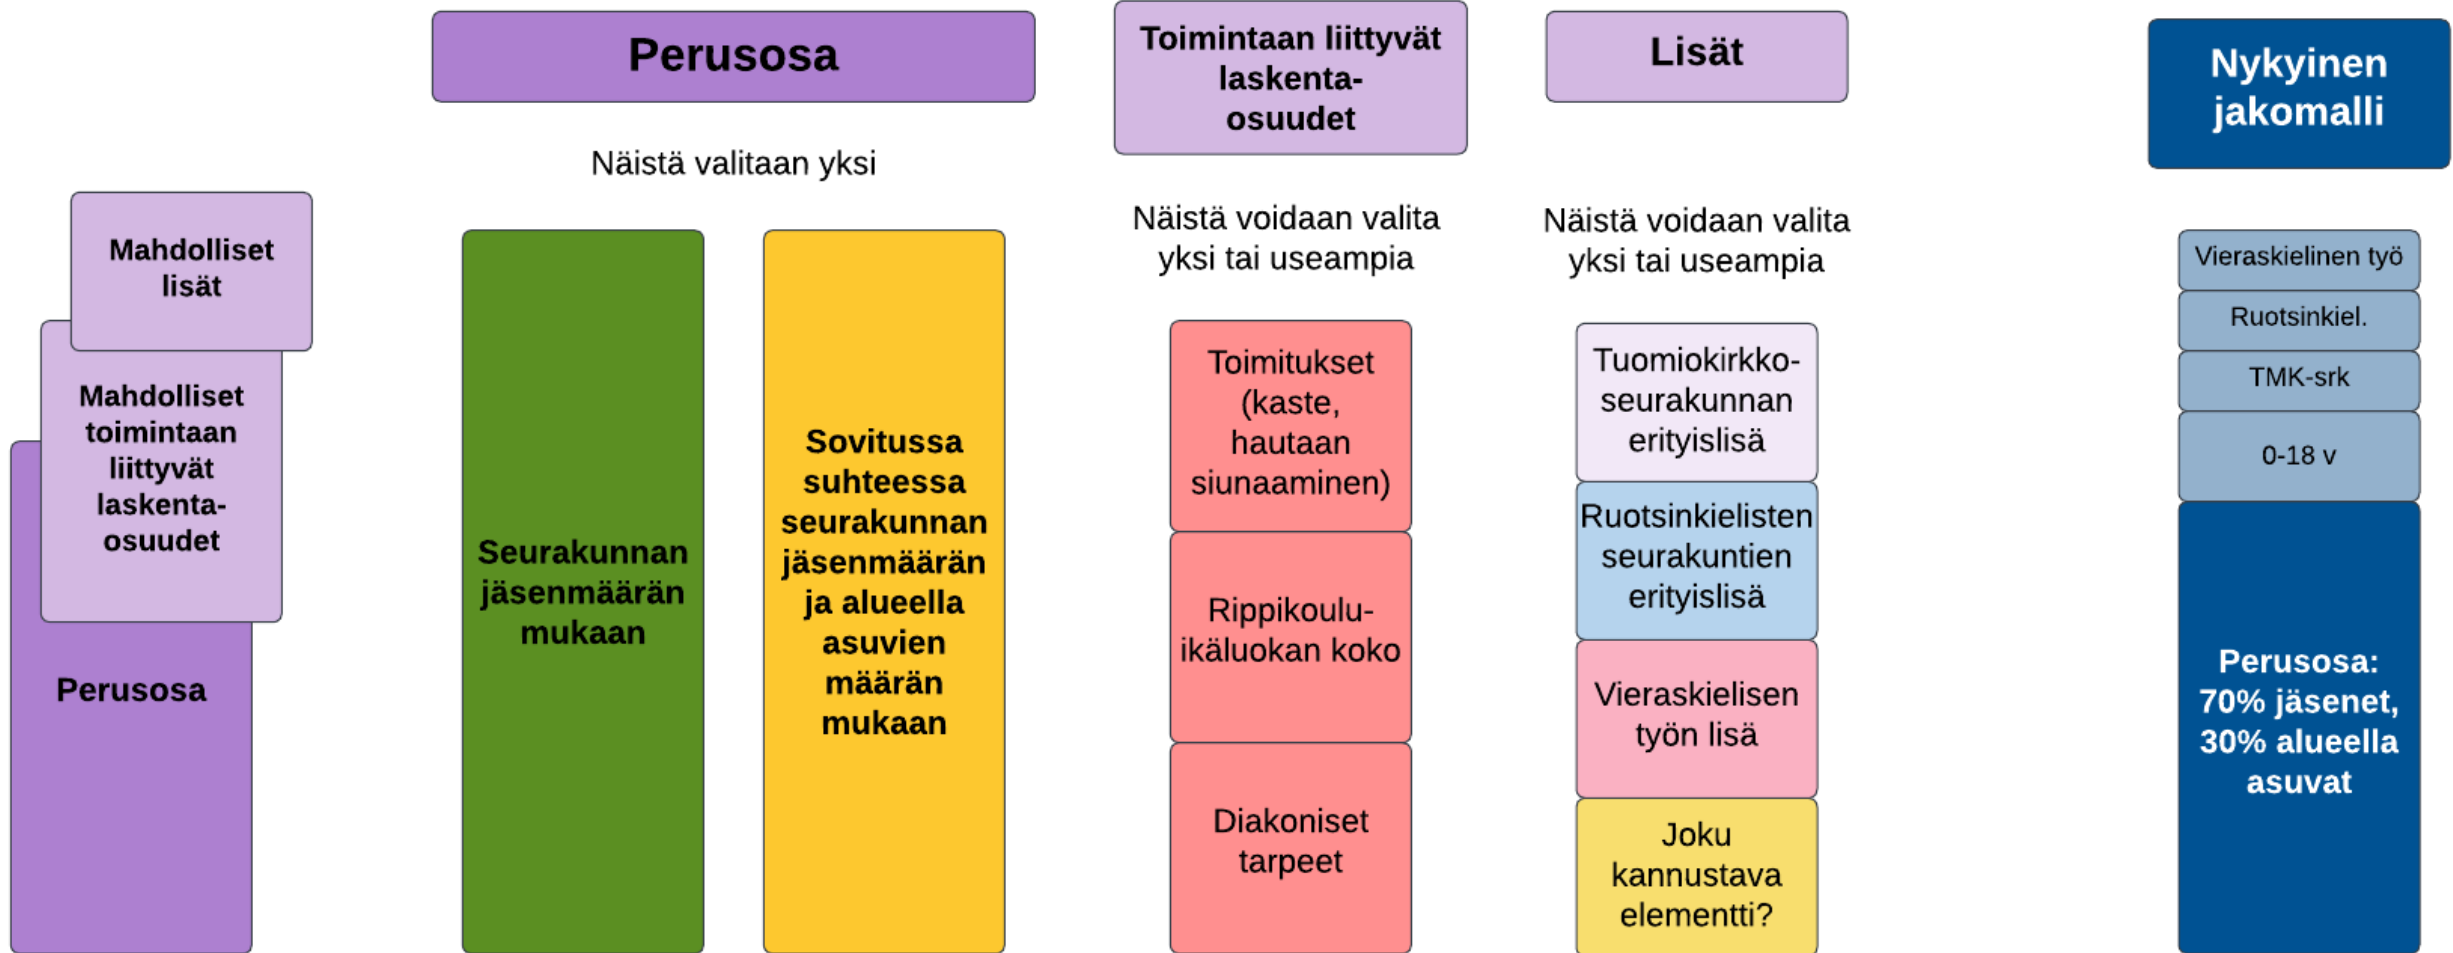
Mahdolliset lisät

Mahdolliset toimintaan liittyvät laskentaosuudet

Perusosa

Perusosa

Näistä valitaan yksi

Seurakunnan jäsenmäärän mukaan

Sovitussa suhteessa seurakunnan jäsenmäärän ja alueella asuvien määrän mukaan

Toimintaan liittyvät laskentaosuudet

Näistä voidaan valita yksi tai useampia

Toimitukset (kaste, hautaan siunaaminen)

Rippikouluikäluokan koko

Diakoniset tarpeet

Lisät

Näistä voidaan valita yksi tai useampia

Tuomiokirkkoseurakunnan erityislisä

Ruotsinkielisten seurakuntien erityislisä

Vieraskielisen työn lisä

Joku kannustava elementti?

Nykyinen jakomalli

Vieraskielinen työ

Ruotsinkiel.

TMK-srk

0-18 v

Perusosa: 70% jäsenet, 30% alueella asuvat